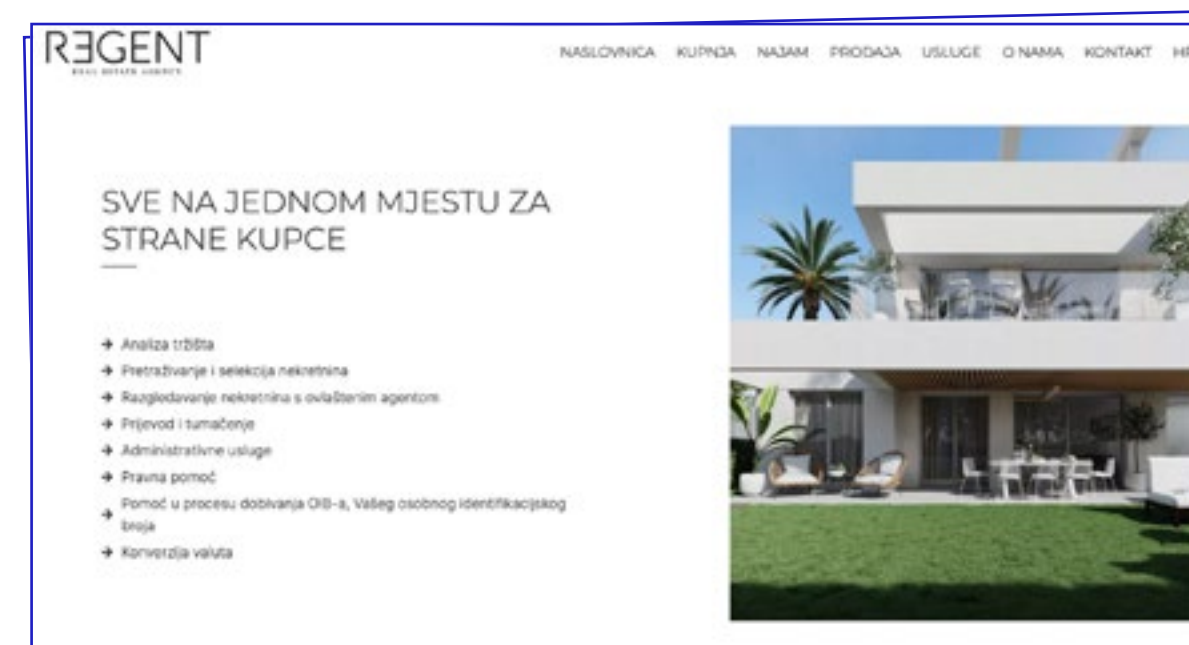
R∃GENT
REAL ESTATE AGENCY

NASLOVNICA KUPNJA NAJAM PRODAJA USLUGE O NAMA KONTAKT H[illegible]

SVE NA JEDNOM MJESTU ZA STRANE KUPCE

→ Analiza tržišta
→ Pretraživanje i selekcija nekretnina
→ Razgledavanje nekretnina s ovlaštenim agentom
→ Prijevod i tumačenje
→ Administrativne usluge
→ Pravna pomoć
→ Pomoć u procesu dobivanja OIB-a, Vašeg osobnog identifikacijskog broja
→ Konverzija valuta